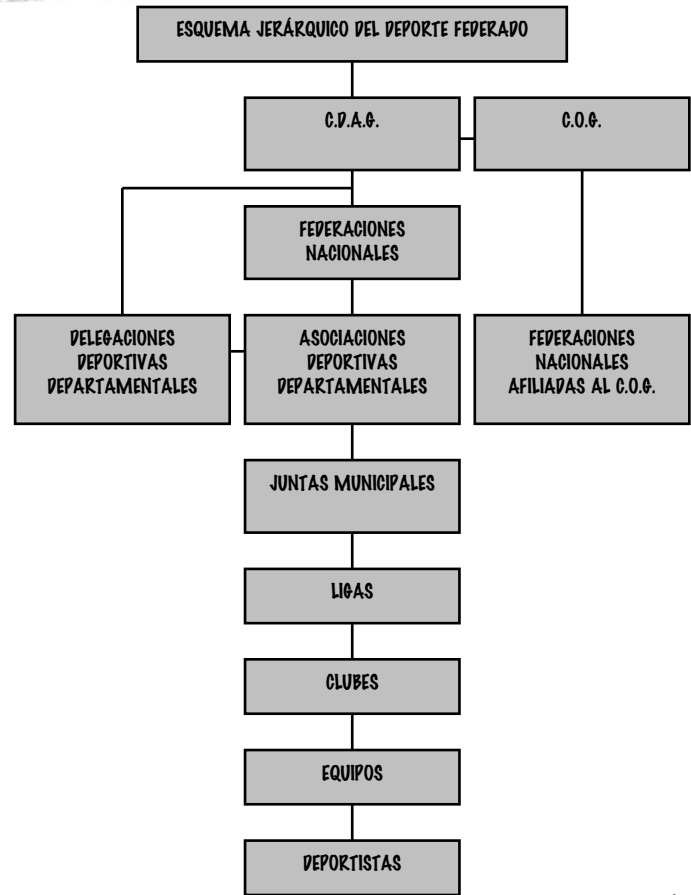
ESQUEMA JERÁRQUICO DEL DEPORTE FEDERADO

C.D.A.G.

C.O.G.

FEDERACIONES NACIONALES

DELEGACIONES DEPORTIVAS DEPARTAMENTALES

ASOCIACIONES DEPORTIVAS DEPARTAMENTALES

FEDERACIONES NACIONALES AFILIADAS AL C.O.G.

JUNTAS MUNICIPALES

LIGAS

CLUBES

EQUIPOS

DEPORTISTAS